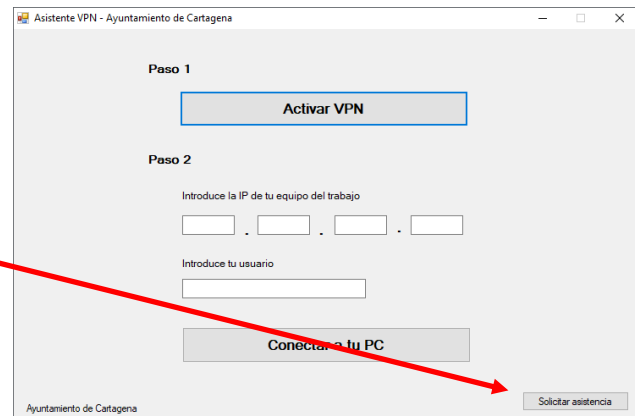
Asistente VPN - Ayuntamiento de Cartagena

Paso 1

Activar VPN

Paso 2

Introduce la IP de tu equipo del trabajo

. . .

Introduce tu usuario

Conectar a tu PC

Ayuntamiento de Cartagena

Solicitar asistencia